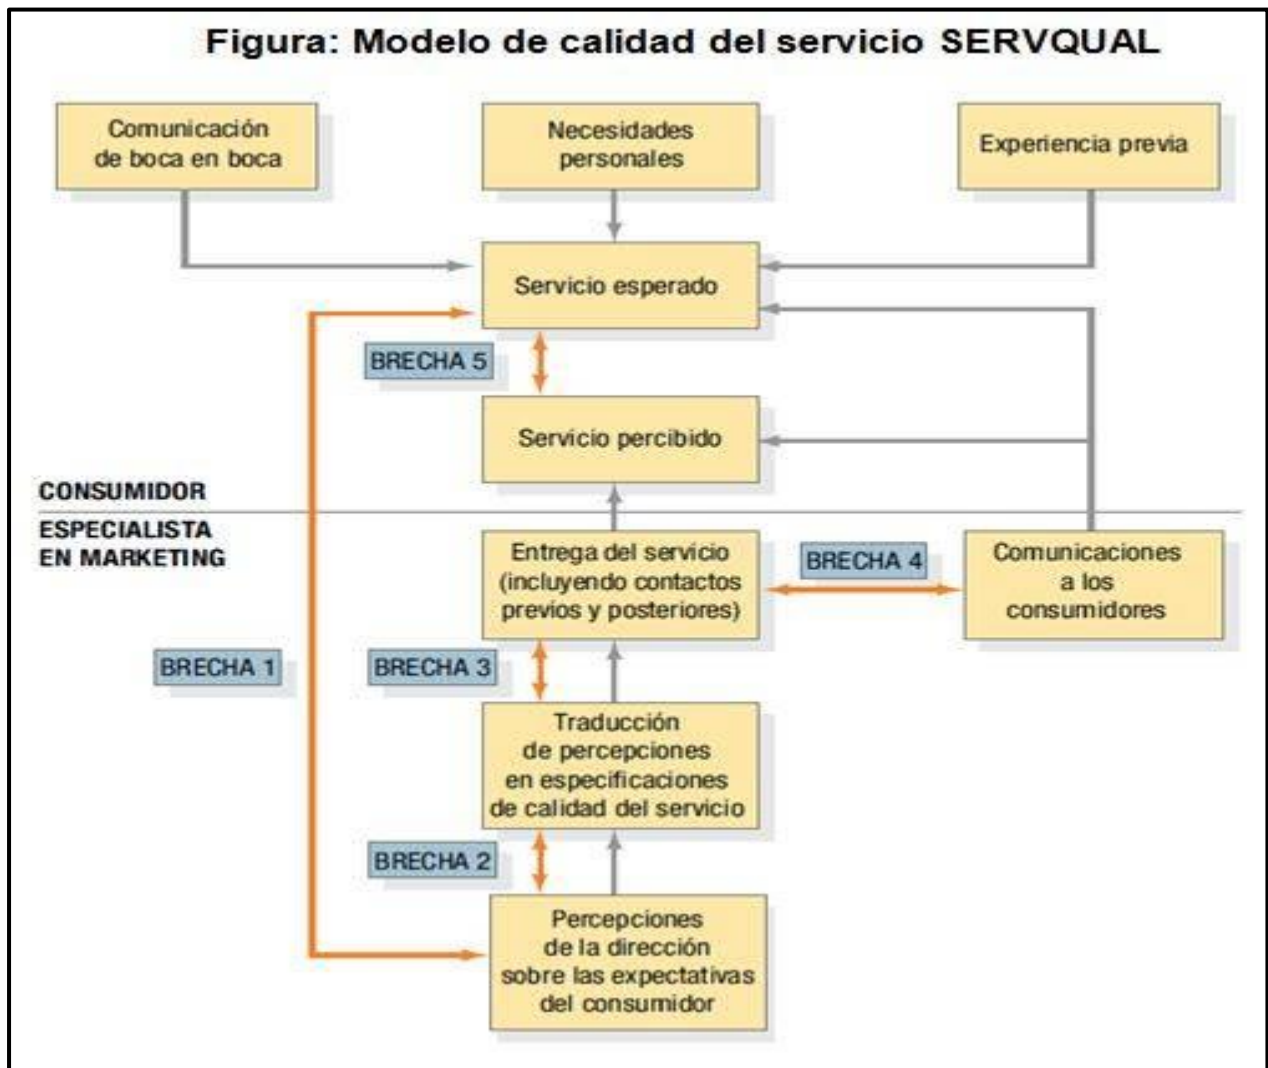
Figura: Modelo de calidad del servicio SERVQUAL

Comunicación de boca en boca

Necesidades personales

Experiencia previa

Servicio esperado

BRECHA 5

Servicio percibido

CONSUMIDOR

ESPECIALISTA EN MARKETING

Entrega del servicio (incluyendo contactos previos y posteriores)

BRECHA 4

Comunicaciones a los consumidores

BRECHA 1

BRECHA 3

Traducción de percepciones en especificaciones de calidad del servicio

BRECHA 2

Percepciones de la dirección sobre las expectativas del consumidor